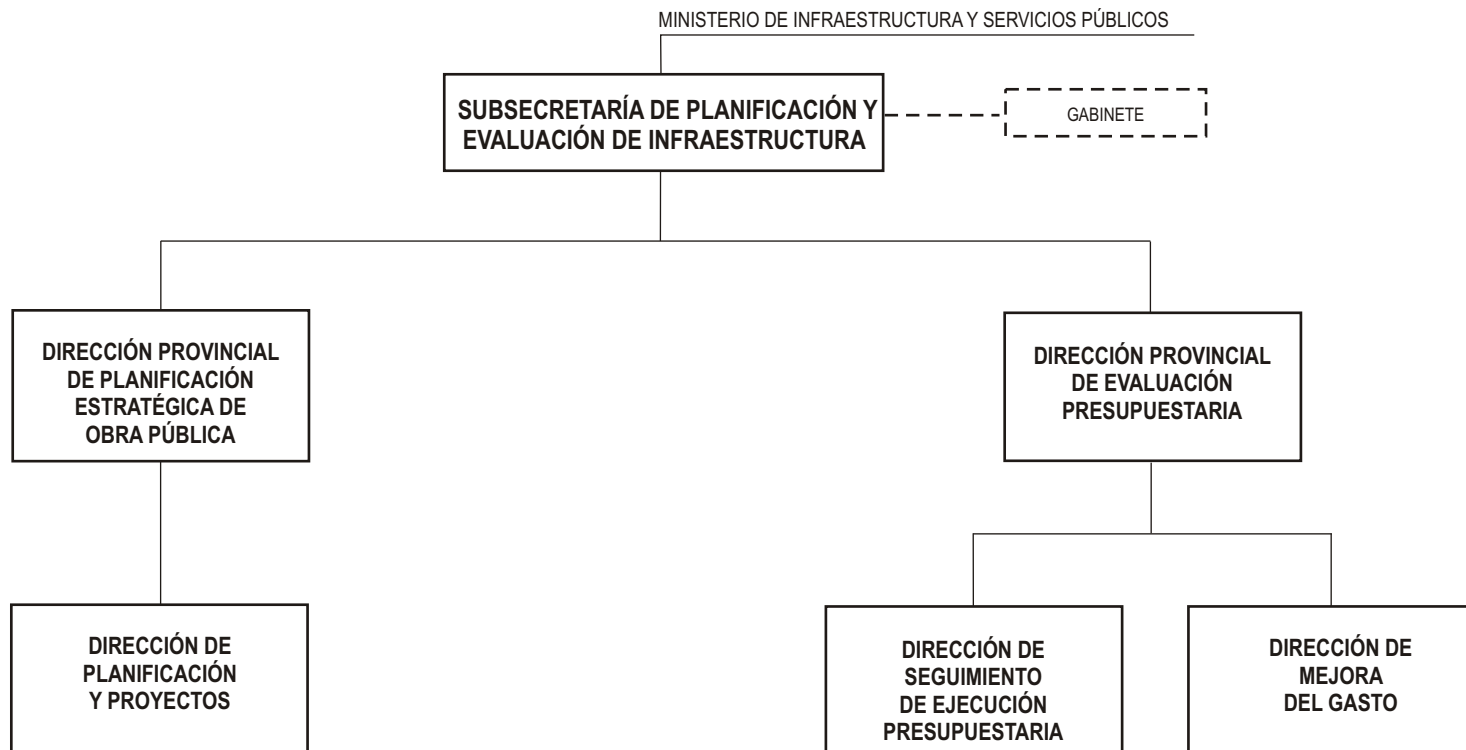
MINISTERIO DE INFRAESTRUCTURA Y SERVICIOS PÚBLICOS

SUBSECRETARÍA DE PLANIFICACIÓN Y EVALUACIÓN DE INFRAESTRUCTURA

GABINETE

DIRECCIÓN PROVINCIAL DE PLANIFICACIÓN ESTRATÉGICA DE OBRA PÚBLICA

DIRECCIÓN PROVINCIAL DE EVALUACIÓN PRESUPUESTARIA

DIRECCIÓN DE PLANIFICACIÓN Y PROYECTOS

DIRECCIÓN DE SEGUIMIENTO DE EJECUCIÓN PRESUPUESTARIA

DIRECCIÓN DE MEJORA DEL GASTO